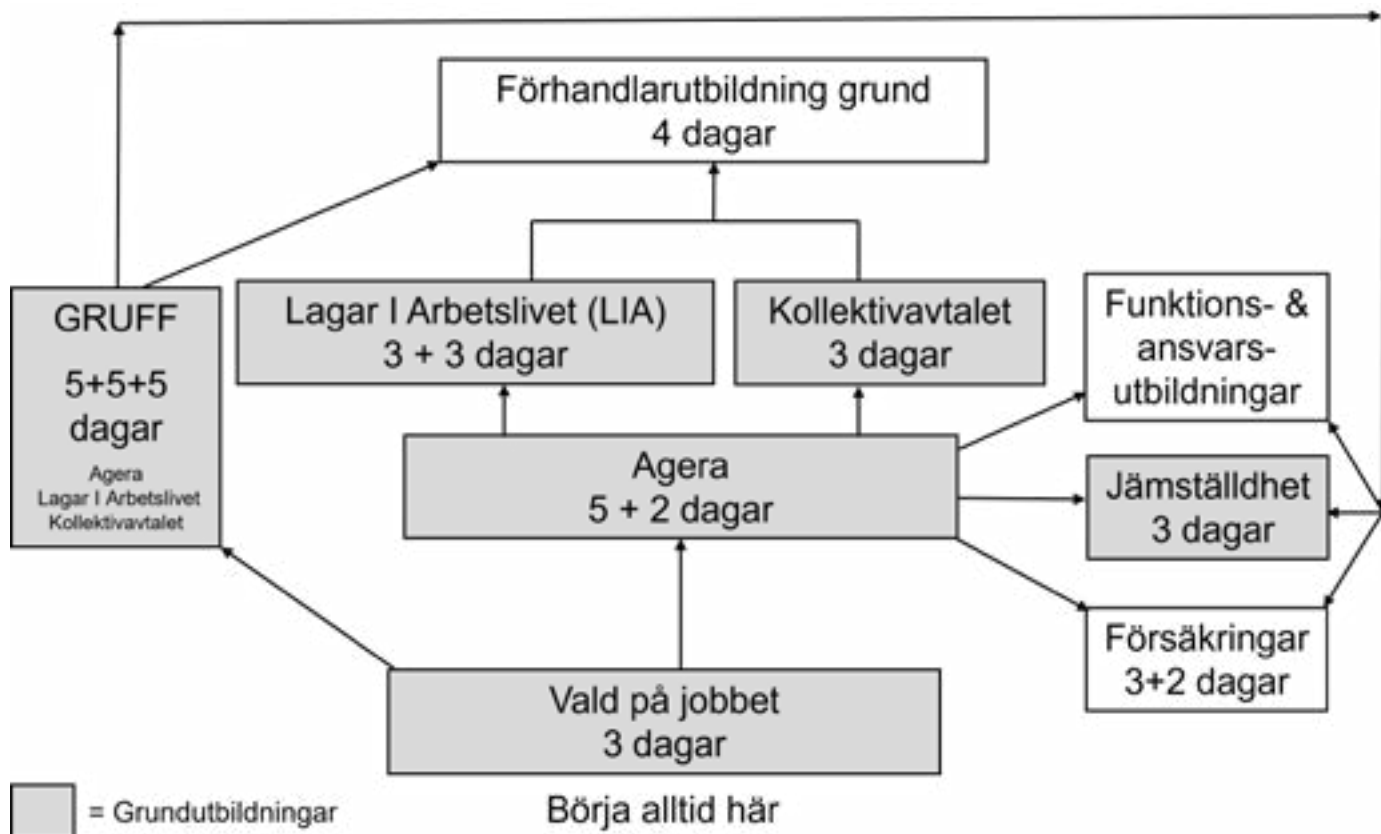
Förhandlarutbildning grund
4 dagar

GRUFF
5+5+5
dagar
Agera
Lagar I Arbetslivet
Kollektivavtalet

Lagar I Arbetslivet (LIA)
3 + 3 dagar

Kollektivavtalet
3 dagar

Funktions- & ansvarsutbildningar

Agera
5 + 2 dagar

Jämställdhet
3 dagar

Försäkringar
3+2 dagar

Vald på jobbet
3 dagar

= Grundutbildningar

Börja alltid här